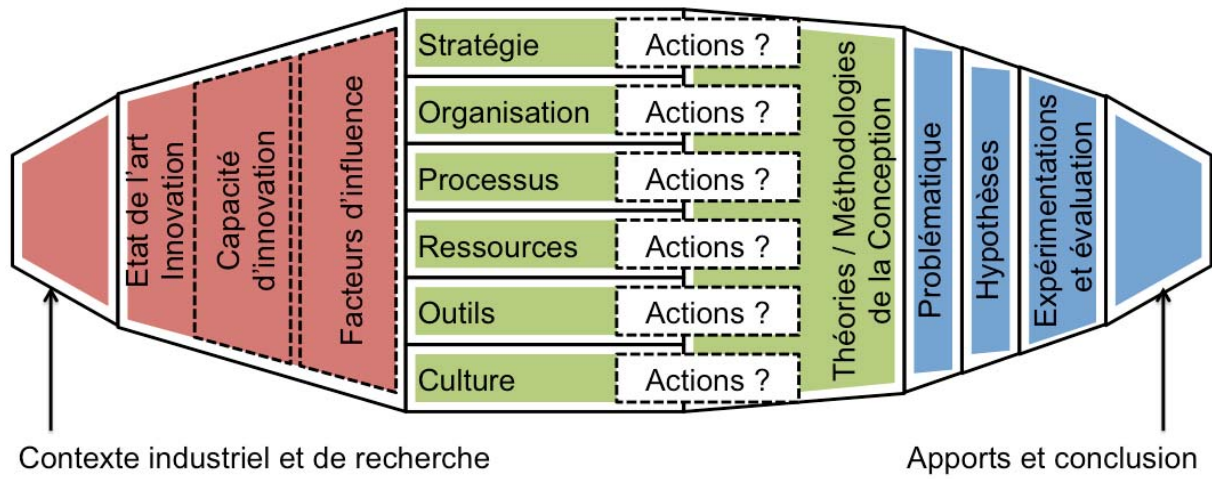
Etat de l'art Innovation

Capacité d'innovation

Facteurs d'influence

Stratégie
Actions ?

Organisation
Actions ?

Processus
Actions ?

Ressources
Actions ?

Outils
Actions ?

Culture
Actions ?

Théories / Méthodologies de la Conception

Problématique

Hypothèses

Expérimentations et évaluation

Contexte industriel et de recherche

Apports et conclusion